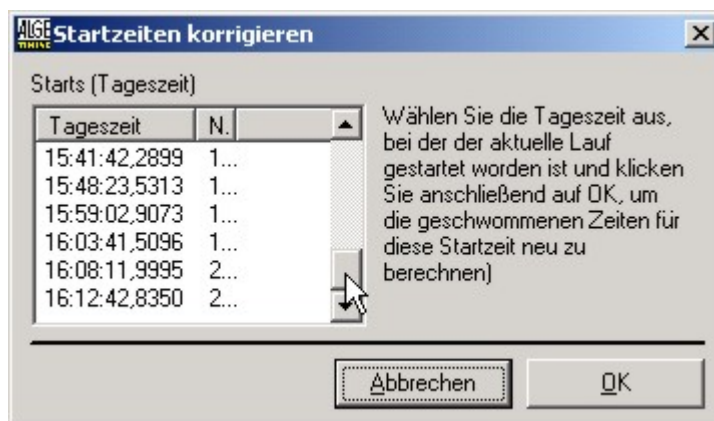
ALGE TIMING Startzeiten korrigieren

×

Starts (Tageszeit)

| Tageszeit | N. |
|---|---|
| 15:41:42,2899 | 1... |
| 15:48:23,5313 | 1... |
| 15:59:02,9073 | 1... |
| 16:03:41,5096 | 1... |
| 16:08:11,9995 | 2... |
| 16:12:42,8350 | 2... |

Wählen Sie die Tageszeit aus, bei der der aktuelle Lauf gestartet worden ist und klicken Sie anschließend auf OK, um die geschwommenen Zeiten für diese Startzeit neu zu berechnen)

Abbrechen

OK